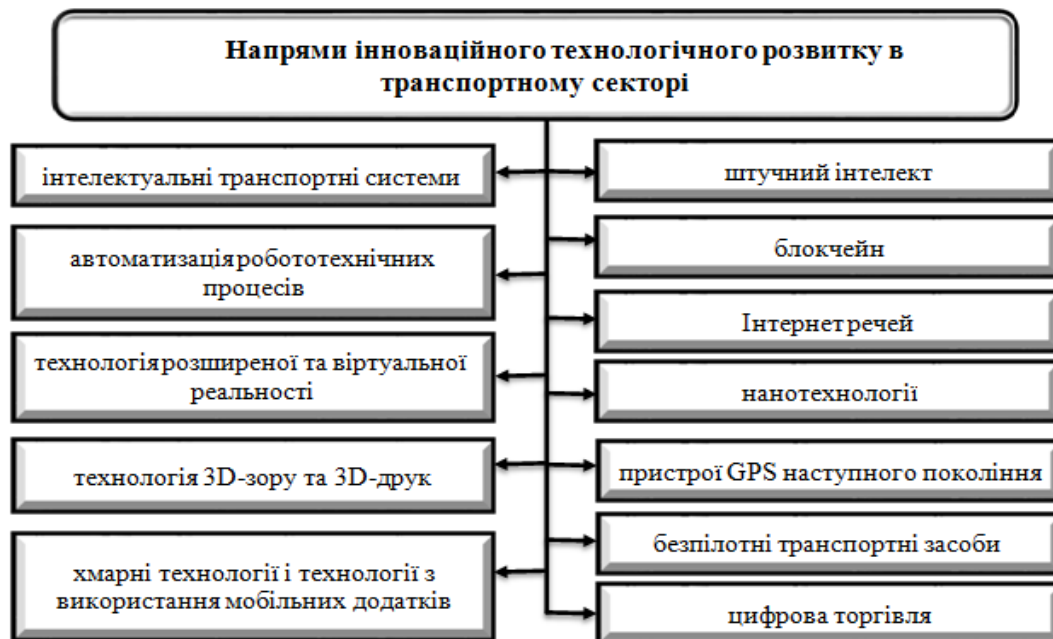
Напрями інноваційного технологічного розвитку в транспортному секторі

інтелектуальні транспортні системи

автоматизація робототехнічних процесів

технологія розширеної та віртуальної реальності

технологія 3D-зору та 3D-друк

хмарні технології і технології з використання мобільних додатків

штучний інтелект

блокчейн

Інтернет речей

нанотехнології

пристрої GPS наступного покоління

безпілотні транспортні засоби

цифрова торгівля